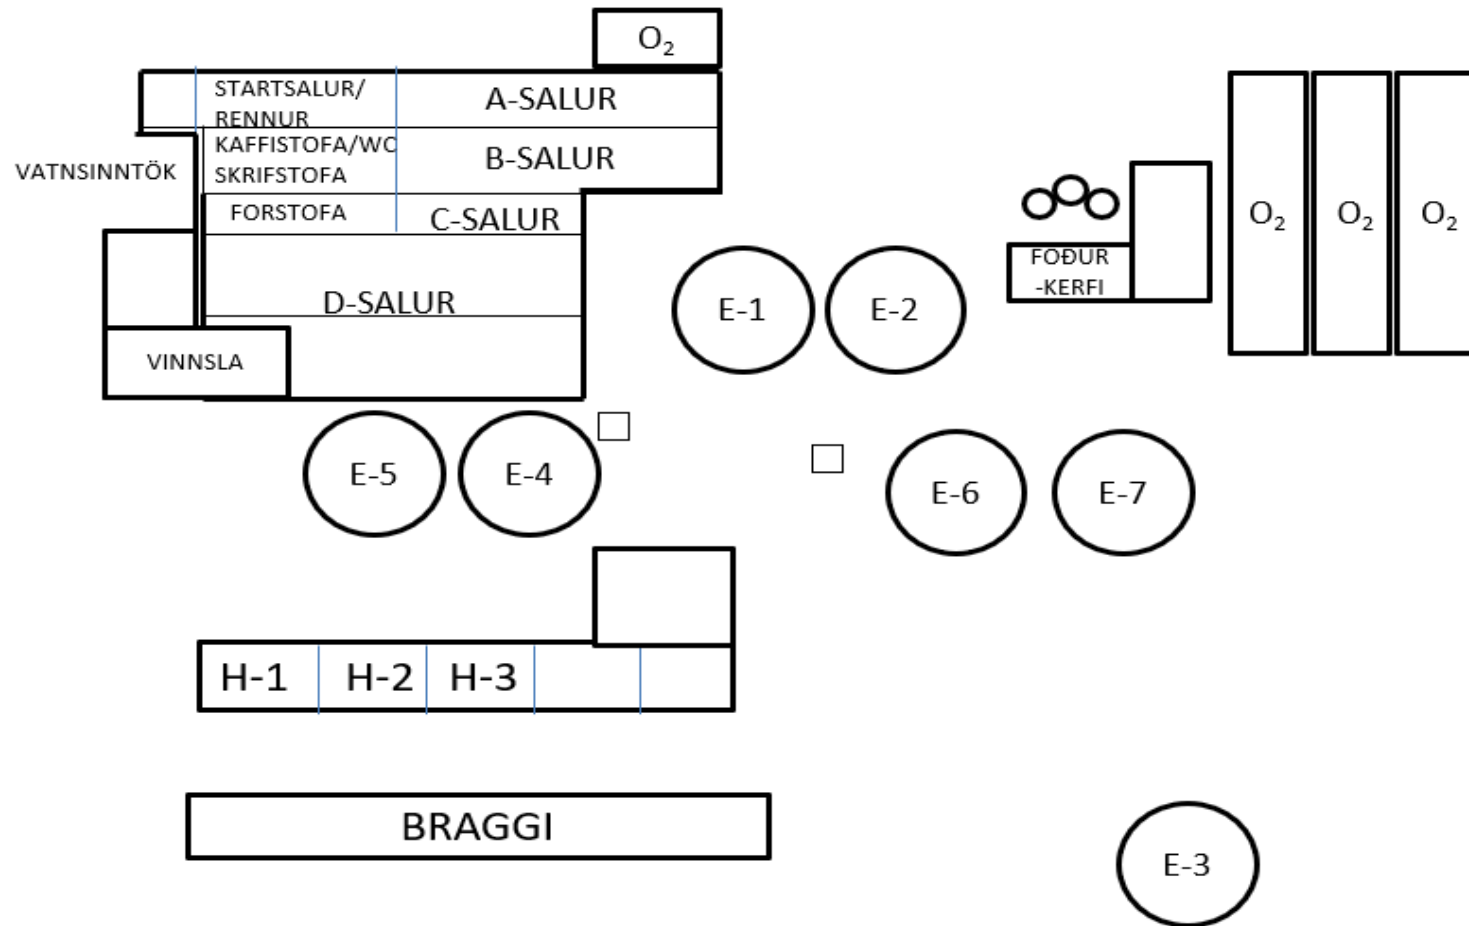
$O_2$

STARTSALUR/ RENNUR

A-SALUR

KAFFISTOFA/WC

SKRIFSTOFA

B-SALUR

VATNSINNTÖK

FORSTOFA

C-SALUR

D-SALUR

VINNSLA

FOÐUR -KERFI

$O_2$

$O_2$

$O_2$

E-1

E-2

E-5

E-4

E-6

E-7

H-1

H-2

H-3

BRAGGI

E-3